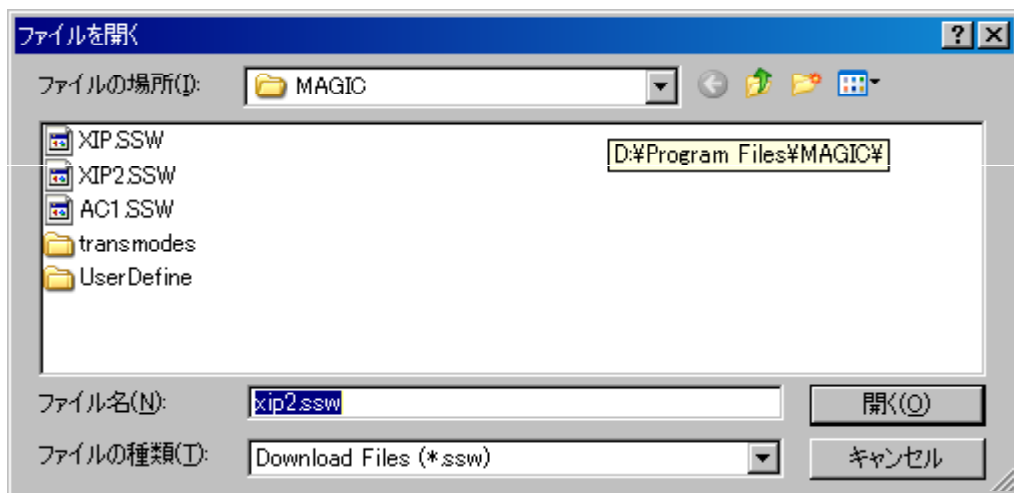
ファイルを開く

?

ファイルの場所(I): MAGIC

XIP.SSW
XIP2.SSW
AC1.SSW
transmodes
UserDefine

D:¥Program Files¥MAGIC¥

ファイル名(N): xip2.ssw

開く(O)

ファイルの種類(T): Download Files (*.ssw)

キャンセル